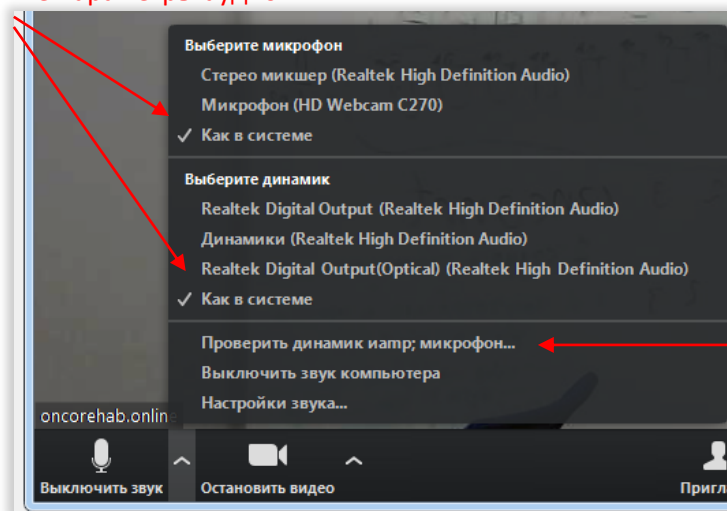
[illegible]

Выберите микрофон
Стерео микшер (Realtek High Definition Audio)
Микрофон (HD Webcam C270)
✓ Как в системе

Выберите динамик
Realtek Digital Output (Realtek High Definition Audio)
Динамики (Realtek High Definition Audio)
Realtek Digital Output(Optical) (Realtek High Definition Audio)
✓ Как в системе

Проверить динамик иamp; микрофон...
Выключить звук компьютера
Настройки звука...

oncorehab.online

Выключить звук
Остановить видео
Пригл